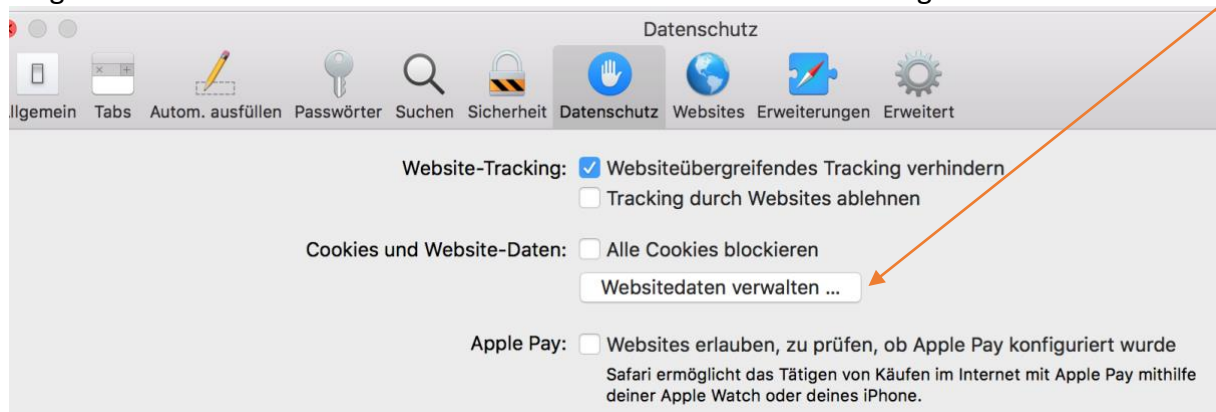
Datenschutz

llgemein Tabs Autom. ausfüllen Passwörter Suchen Sicherheit Datenschutz Websites Erweiterungen Erweitert

Website-Tracking: Websiteübergreifendes Tracking verhindern
Tracking durch Websites ablehnen

Cookies und Website-Daten: Alle Cookies blockieren
Websitedaten verwalten ...

Apple Pay: Websites erlauben, zu prüfen, ob Apple Pay konfiguriert wurde
Safari ermöglicht das Tätigen von Käufen im Internet mit Apple Pay mithilfe deiner Apple Watch oder deines iPhone.